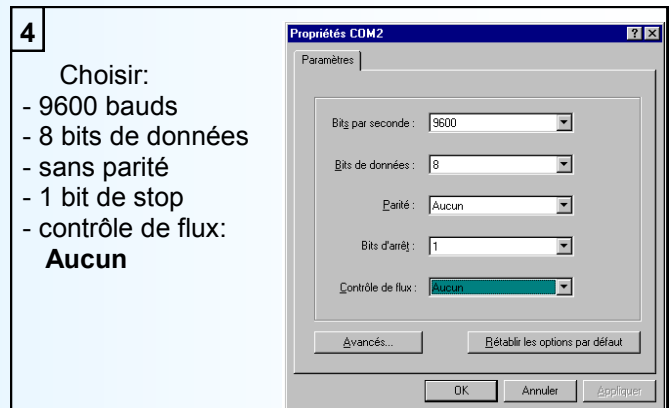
4

Choisir:
- 9600 bauds
- 8 bits de données
- sans parité
- 1 bit de stop
- contrôle de flux: **Aucun**

Propriétés COM2

?

X

Paramètres

Bits par seconde : 9600

Bits de données : 8

Parité : Aucun

Bits d'arrêt : 1

Contrôle de flux : Aucun

Avancés...

Rétablir les options par défaut

OK

Annuler

Appliquer